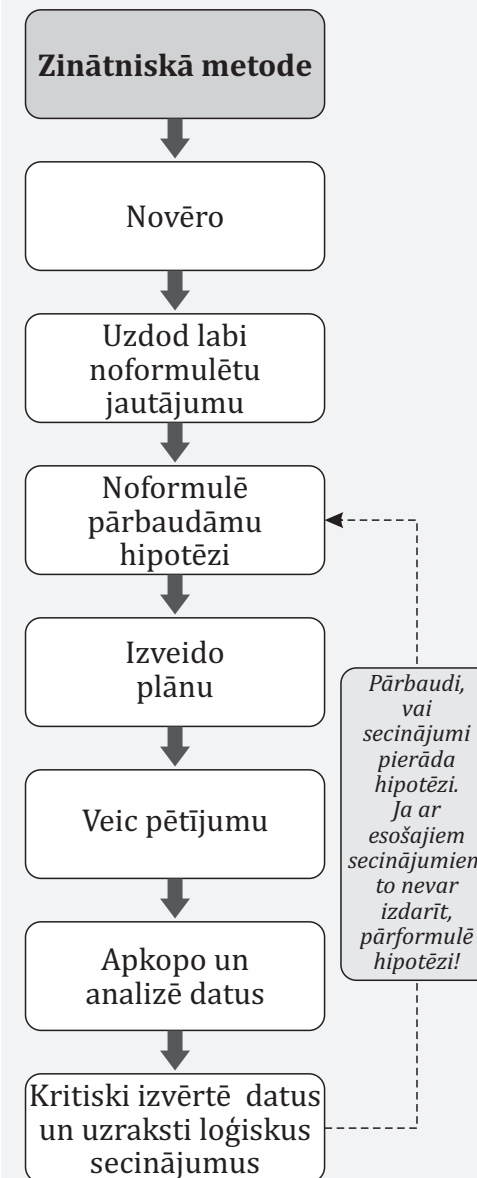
Zinātniskā metode

Novēro

Uzdod labi noformulētu jautājumu

Noformulē pārbaudāmu hipotēzi

Izveido plānu

Veic pētījumu

Apkopo un analizē datus

Kritiski izvērtē datus un uzraksti loģiskus secinājumus

Pārbaudi, vai secinājumi pierāda hipotēzi. Ja ar esošajiem secinājumiem to nevar izdarīt, pārformulē hipotēzi!